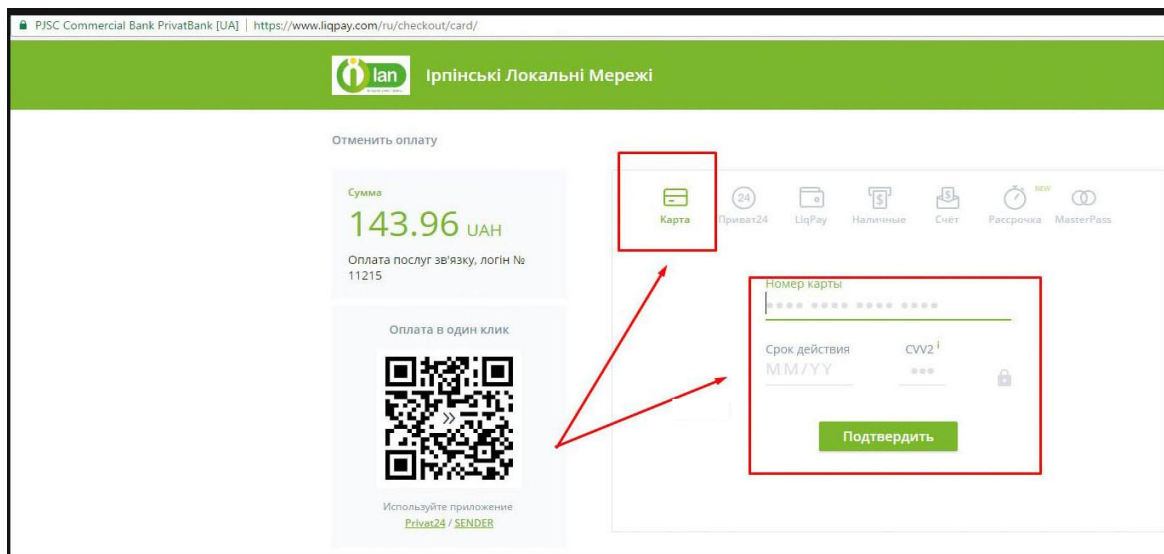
PJSC Commercial Bank PrivatBank [UA] | https://www.liqpay.com/ru/checkout/card/

i lan Ірпінські Локальні Мережі

Отменить оплату

Сумма
143.96 UAH
Оплата послуг зв'язку, логін № 11215

Оплата в один клик

Используйте приложение
Privat24 / SENDER

Карта | Приват24 | LiqPay | Наличные | Счёт | NEW Рассрочка | MasterPass

Номер карты
•••• •••• •••• ••••

Срок действия
MM/YY

CVV2 i
•••

Подтвердить